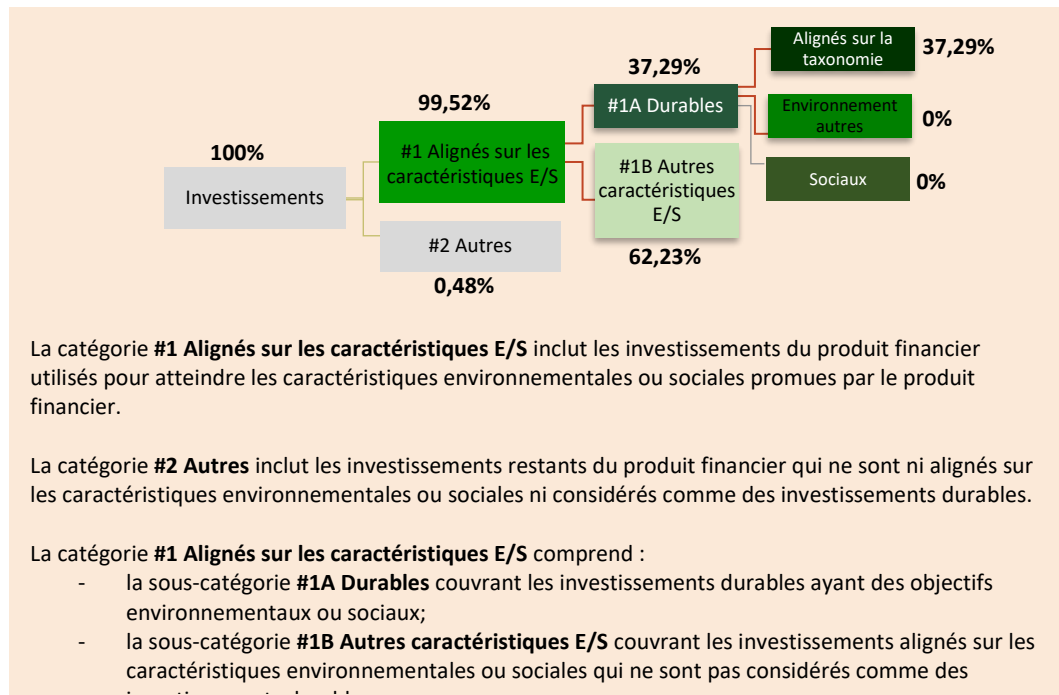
100%

Investissements

99,52%

#1 Alignés sur les caractéristiques E/S

#2 Autres

0,48%

37,29%

#1A Durables

#1B Autres caractéristiques E/S

62,23%

Alignés sur la taxonomie

37,29%

Environnement autres

0%

Sociaux

0%

La catégorie **#1 Alignés sur les caractéristiques E/S** inclut les investissements du produit financier utilisés pour atteindre les caractéristiques environnementales ou sociales promues par le produit financier.

La catégorie **#2 Autres** inclut les investissements restants du produit financier qui ne sont ni alignés sur les caractéristiques environnementales ou sociales ni considérés comme des investissements durables.

La catégorie **#1 Alignés sur les caractéristiques E/S** comprend :
- la sous-catégorie **#1A Durables** couvrant les investissements durables ayant des objectifs environnementaux ou sociaux;
- la sous-catégorie **#1B Autres caractéristiques E/S** couvrant les investissements alignés sur les caractéristiques environnementales ou sociales qui ne sont pas considérés comme des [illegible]